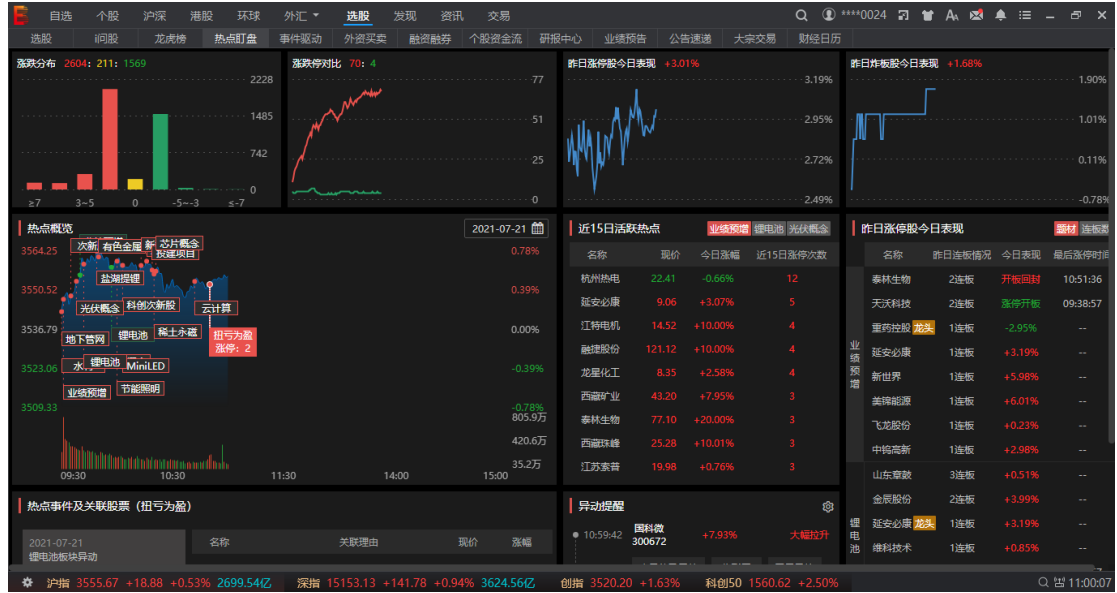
自选 个股 沪深 港股 环球 外汇 选股 发现 资讯 交易
****0024

选股 i问股 龙虎榜 热点盯盘 事件驱动 外资买卖 融资融券 个股资金流 研报中心 业绩预告 公告速递 大宗交易 财经日历

涨跌分布 2604 : 211 : 1569
2228
1485
742
0
≥7 3~5 0 -5~-3 ≤-7

涨跌停对比 70 : 4
77
51
25
0

昨日涨停股今日表现 +3.01%
3.19%
2.95%
2.72%
2.49%

昨日炸板股今日表现 +1.68%
1.90%
1.01%
0.11%
-0.78%

热点概览
2021-07-21
3564.25 0.78%
3550.52 0.39%
3536.79 0.00%
3523.06 -0.39%
3509.33 -0.78%
805.9万
420.6万
35.2万
09:30 11:30 14:00 15:00
次新 有色金属 新 芯片概念 投建项目 盐湖提锂 光伏概念 科创次新股 云计算 地下管网 锂电池 稀土永磁 扭亏为盈 涨停：2 锂电池 水 MiniLED 业绩预增 节能照明

近15日活跃热点 业绩预增 锂电池 光伏概念
| 名称 | 现价 | 今日涨幅 | 近15日涨停次数 |
|---|---|---|---|
| 杭州热电 | 22.41 | -0.66% | 12 |
| 延安必康 | 9.06 | +3.07% | 5 |
| 江特电机 | 14.52 | +10.00% | 4 |
| 融捷股份 | 121.12 | +10.00% | 4 |
| 龙星化工 | 8.35 | +2.58% | 4 |
| 西藏矿业 | 43.20 | +7.95% | 3 |
| 泰林生物 | 77.10 | +20.00% | 3 |
| 西藏珠峰 | 25.28 | +10.01% | 3 |
| 江苏索普 | 19.98 | +0.76% | 3 |

昨日涨停股今日表现 题材 连板
| | 名称 | 昨日连板情况 | 今日表现 | 最后涨停时间 |
|---|---|---|---|---|
| 业绩预增 | 泰林生物 | 2连板 | 开板回封 | 10:51:36 |
| | 天沃科技 | 2连板 | 涨停开板 | 09:38:57 |
| | 重药控股 龙头 | 1连板 | -2.95% | -- |
| | 延安必康 | 1连板 | +3.19% | -- |
| | 新世界 | 1连板 | +5.98% | -- |
| | 美锦能源 | 1连板 | +6.01% | -- |
| | 飞龙股份 | 1连板 | +0.23% | -- |
| | 中钨高新 | 1连板 | +2.98% | -- |
| 锂电池 | 山东章鼓 | 3连板 | +0.51% | -- |
| | 金辰股份 | 2连板 | +3.99% | -- |
| | 延安必康 龙头 | 1连板 | +3.19% | -- |
| | 维科技术 | 1连板 | +0.85% | -- |

热点事件及关联股票（扭亏为盈）
2021-07-21
锂电池板块异动
名称 关联理由 现价 涨幅

异动提醒
10:59:42 国科微 300672 +7.93% 大幅拉升

沪指 3555.67 +18.88 +0.53% 2699.54亿 深指 15153.13 +141.78 +0.94% 3624.56亿 创指 3520.20 +1.63% 科创50 1560.62 +2.50% 11:00:07